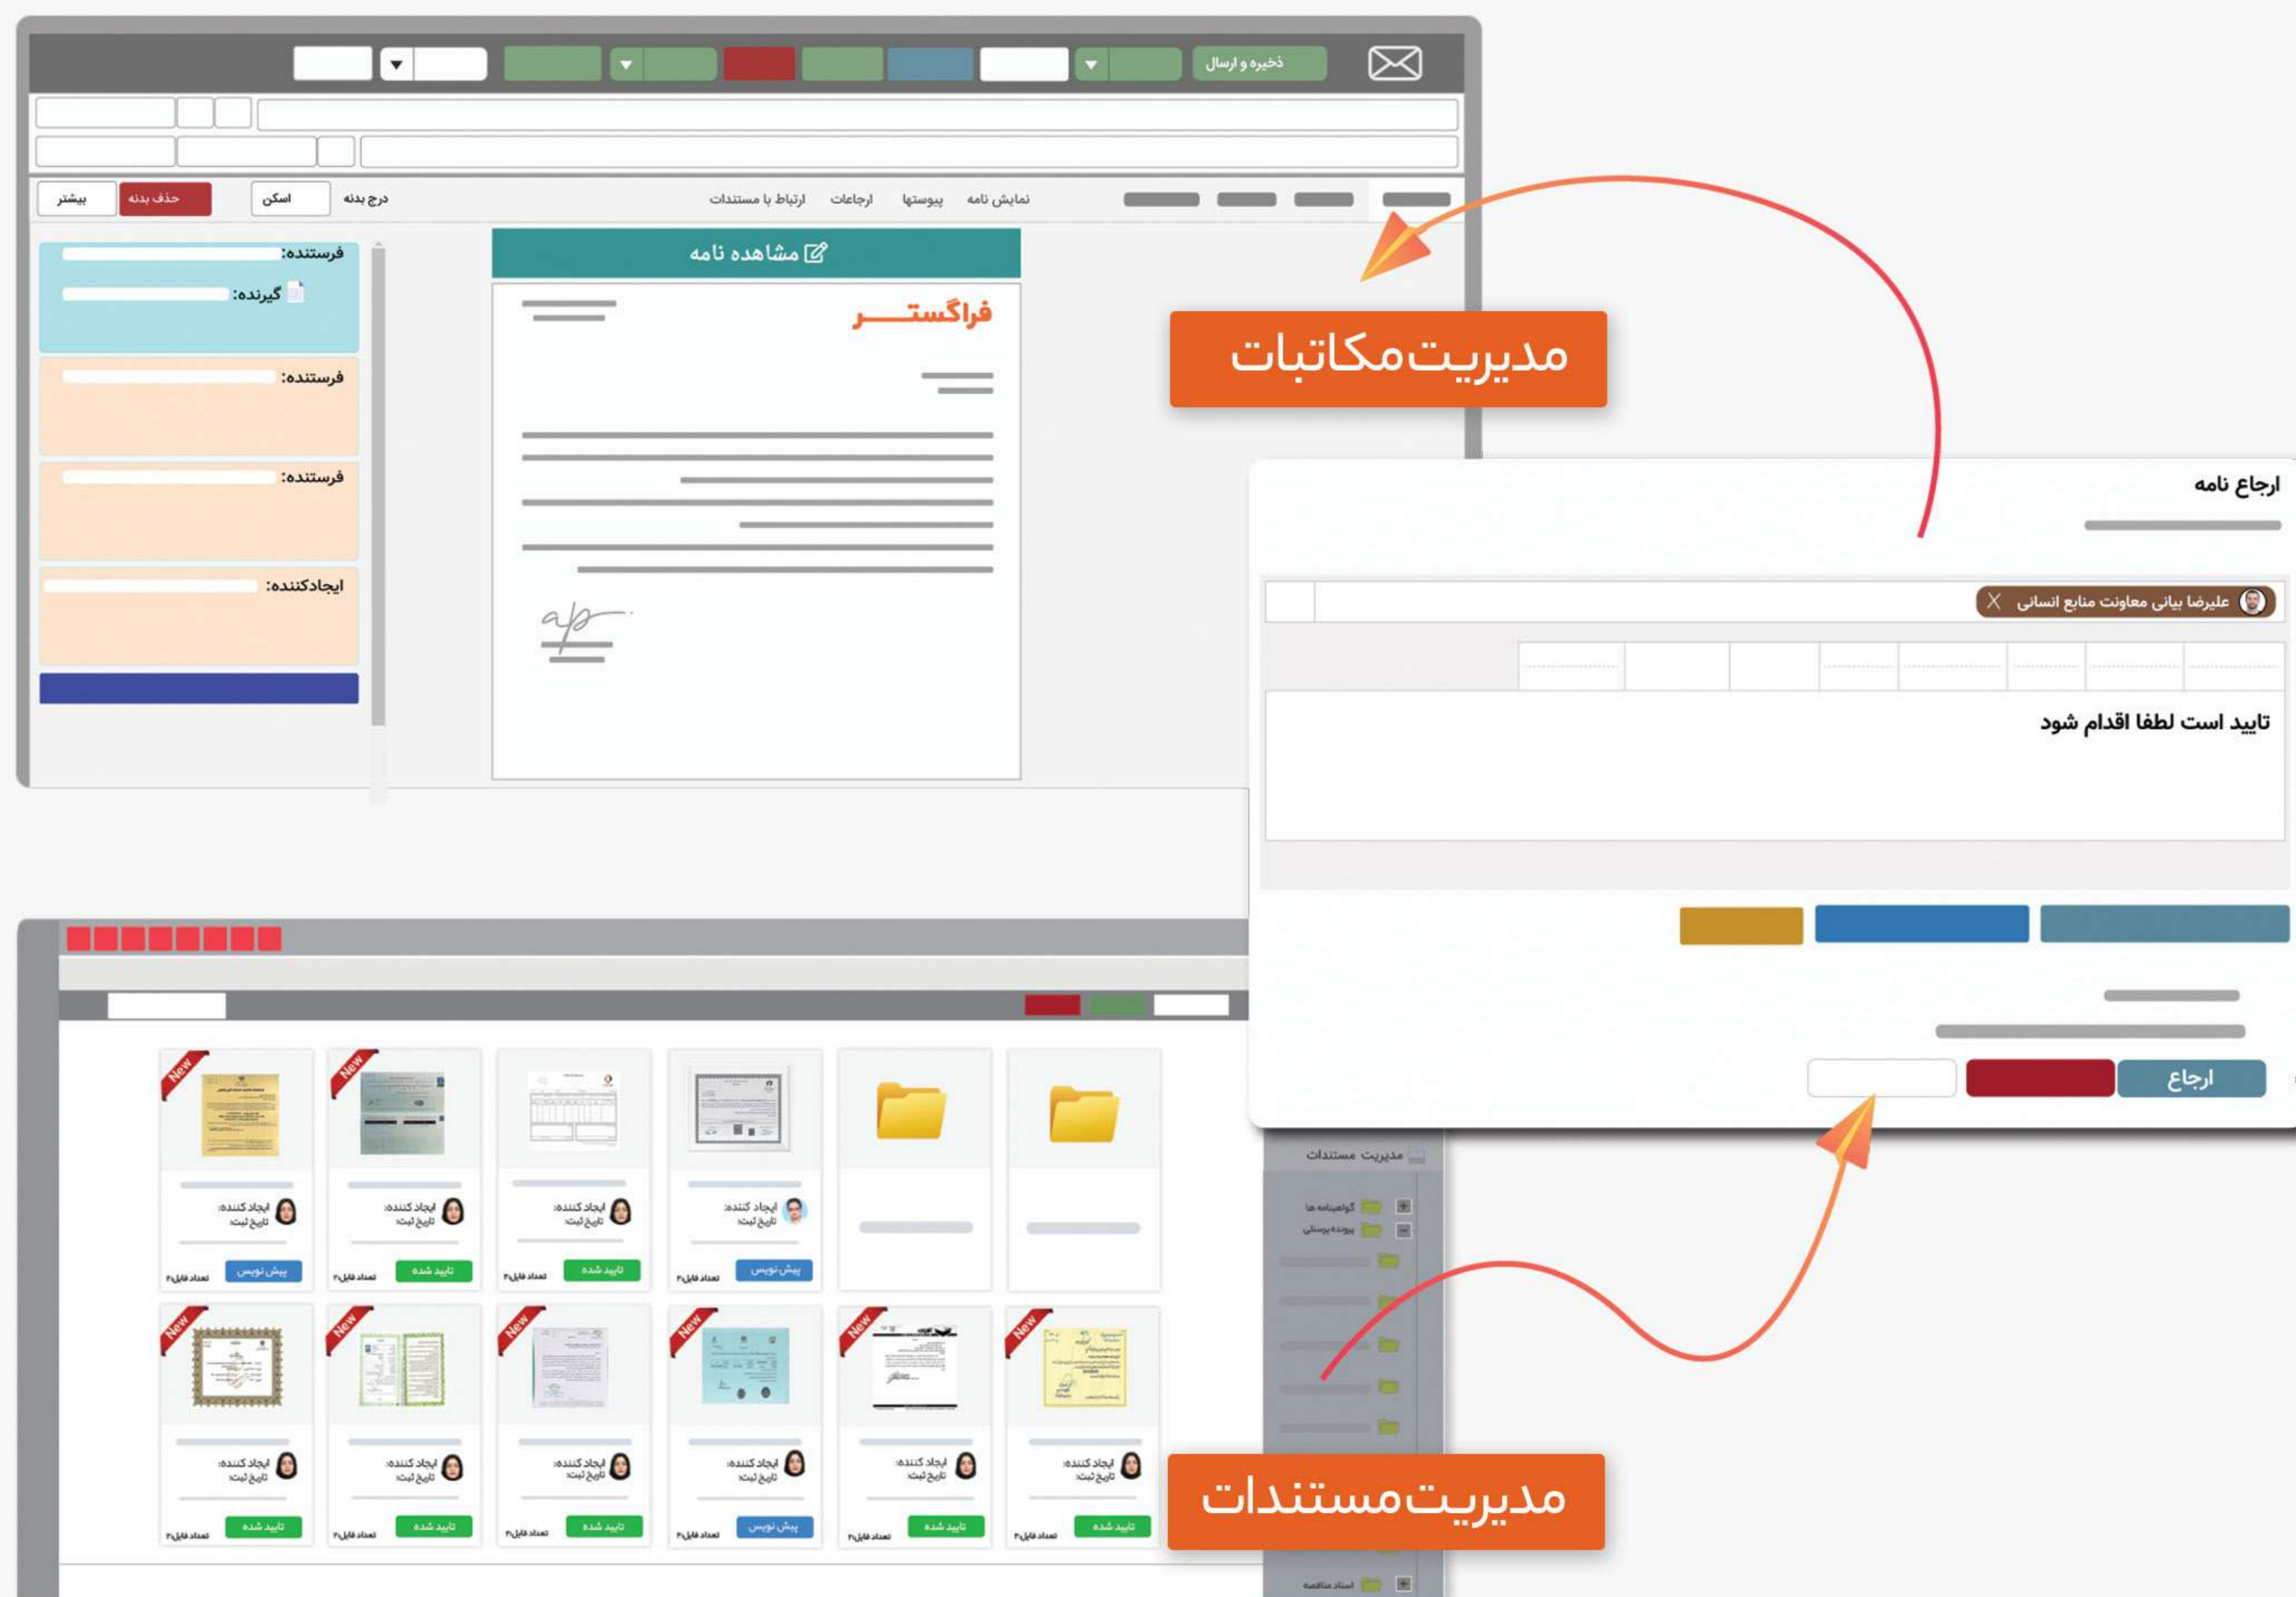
ذخیره و ارسال

نمایش نامه پیوستها ارجاعات ارتباط با مستندات درج بدنه اسکن حذف بدنه بیشتر

فرستنده:
گیرنده:

فرستنده:

فرستنده:

ایجادکننده:

مشاهده نامه

فراگستر

مدیریت مکاتبات

ارجاع نامه

علیرضا بیانی معاونت منابع انسانی

تایید است لطفا اقدام شود

ارجاع

مدیریت مستندات

گواهینامه ها
پرونده پرسنلی
اسناد مناقصه

New New New New New New New New

ایجاد کننده:
تاریخ ثبت:
تعداد فایل

پیش نویس
تایید شده
تایید شده
پیش نویس

تایید شده
تایید شده
تایید شده
پیش نویس
تایید شده
تایید شده

مدیریت مستندات